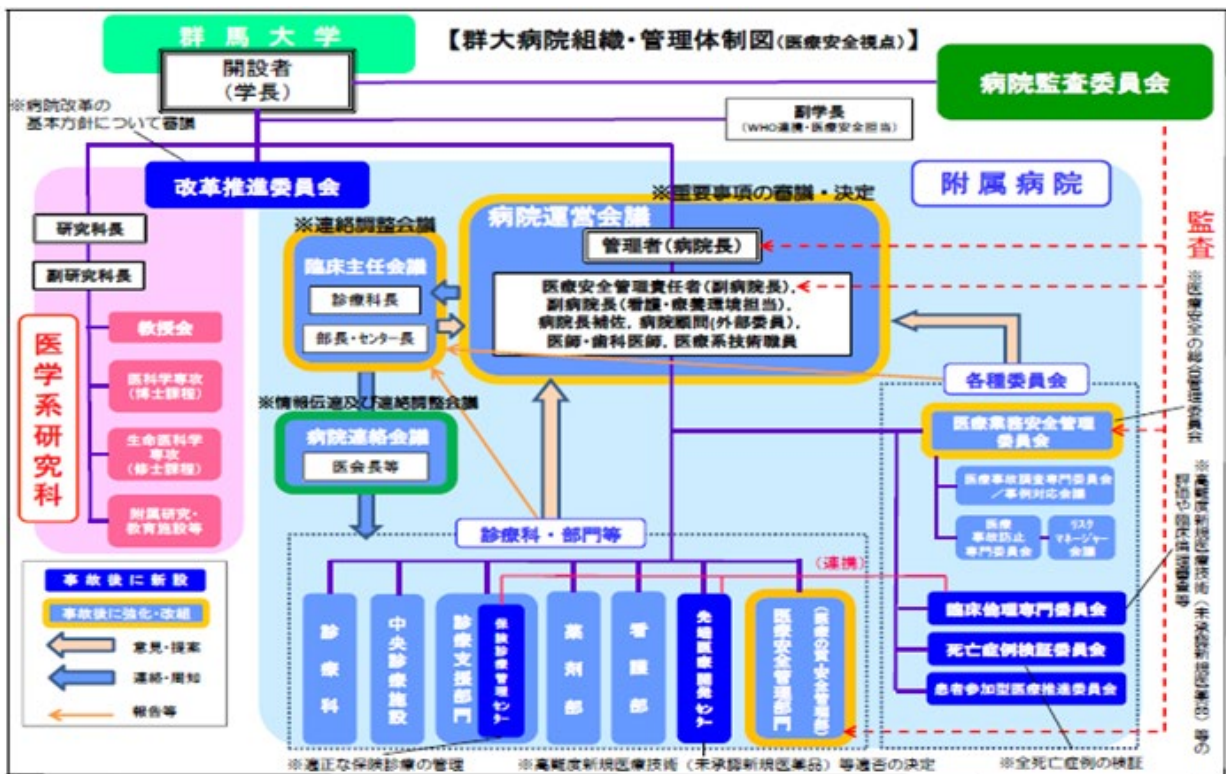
群馬大学

【群大病院組織・管理体制図(医療安全視点)】

開設者
(学長)

病院監査委員会

※病院改革の基本方針について審議

副学長
(WHO連携・医療安全担当)

改革推進委員会

附属病院

※重要事項の審議・決定

病院運営会議

管理者(病院長)

医療安全管理責任者(副病院長)、副病院長(看護・療養環境担当)、病院長補佐、病院顧問(外部委員)、医師・歯科医師、医療系技術職員

監査

※医療安全の総合管理委員会

※連絡調整会議

臨床主任会議

診療科長

部長・センター長

研究科長

副研究科長

医学系研究科

教授会

医科学専攻
(博士課程)

生命医科学専攻
(修士課程)

附属研究・教育施設等

※情報伝達及び連絡調整会議

病院連絡会議

医会長等

各種委員会

医療業務安全管理委員会

医療事故調査専門委員会/事例対応会議

医療事故防止専門委員会

リスクマネージャー会議

※高難度新規医療技術(未承認新規医薬品)等の評価や臨床倫理審査等

診療科・部門等

(連携)

事故後に新設

事故後に強化・改組

意見・提案

連絡・周知

報告等

診療科

中央診療施設

診療支援部門

保険診療管理センター

薬剤部

看護部

先端医療開発センター

医療安全管理部門
(医療の質・安全管理部)

臨床倫理専門委員会

死亡症例検証委員会

患者参加型医療推進委員会

※適正な保険診療の管理

※高難度新規医療技術(未承認新規医薬品)等適否の決定

※全死亡症例の検証